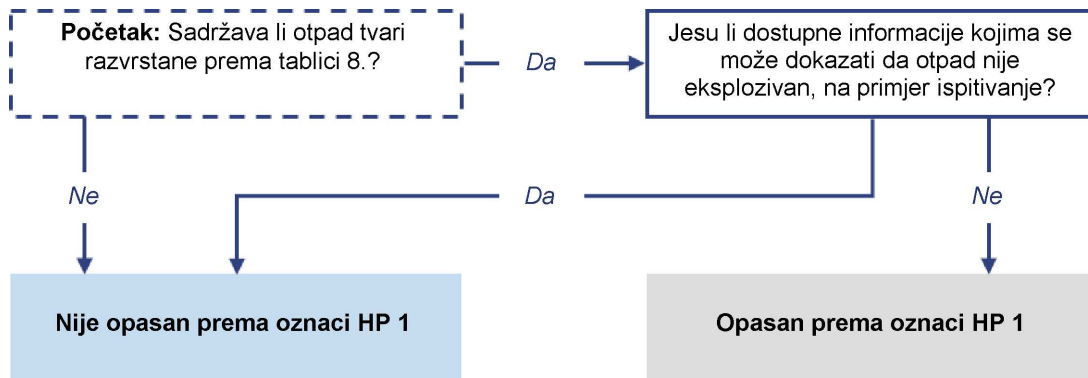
**Početak:** Sadržava li otpad tvari razvrstane prema tablici 8.?

Da

Jesu li dostupne informacije kojima se može dokazati da otpad nije eksplozivan, na primjer ispitivanje?

Ne

Da

Ne

Nije opasan prema oznaci HP 1

Opasan prema oznaci HP 1